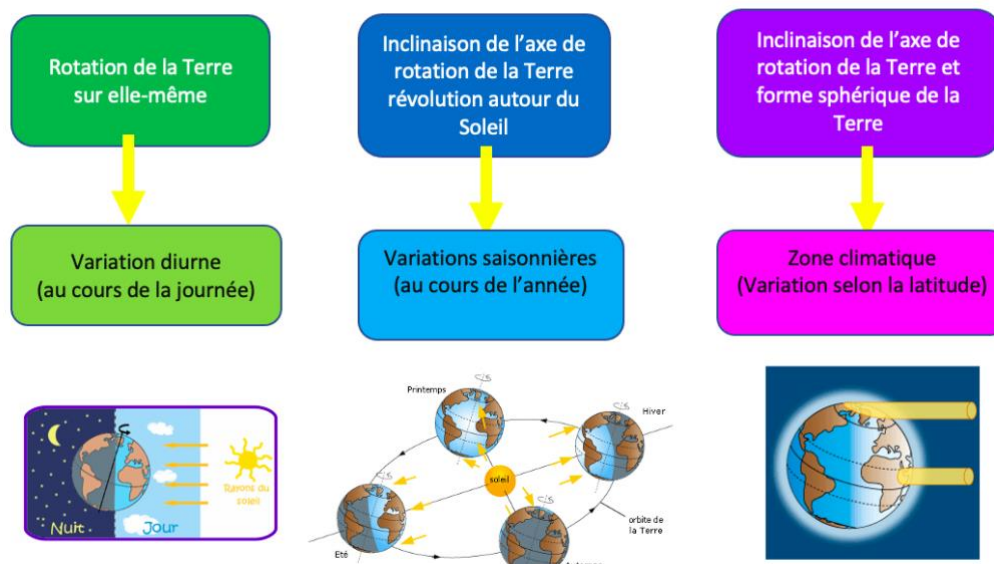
Rotation de la Terre sur elle-même

Inclinaison de l'axe de rotation de la Terre révolution autour du Soleil

Inclinaison de l'axe de rotation de la Terre et forme sphérique de la Terre

Variation diurne (au cours de la journée)

Variations saisonnières (au cours de l'année)

Zone climatique (Variation selon la latitude)

Rayons du soleil

Nuit

Jour

Printemps

Hiver

soleil

orbite de la Terre

Eté

Automne